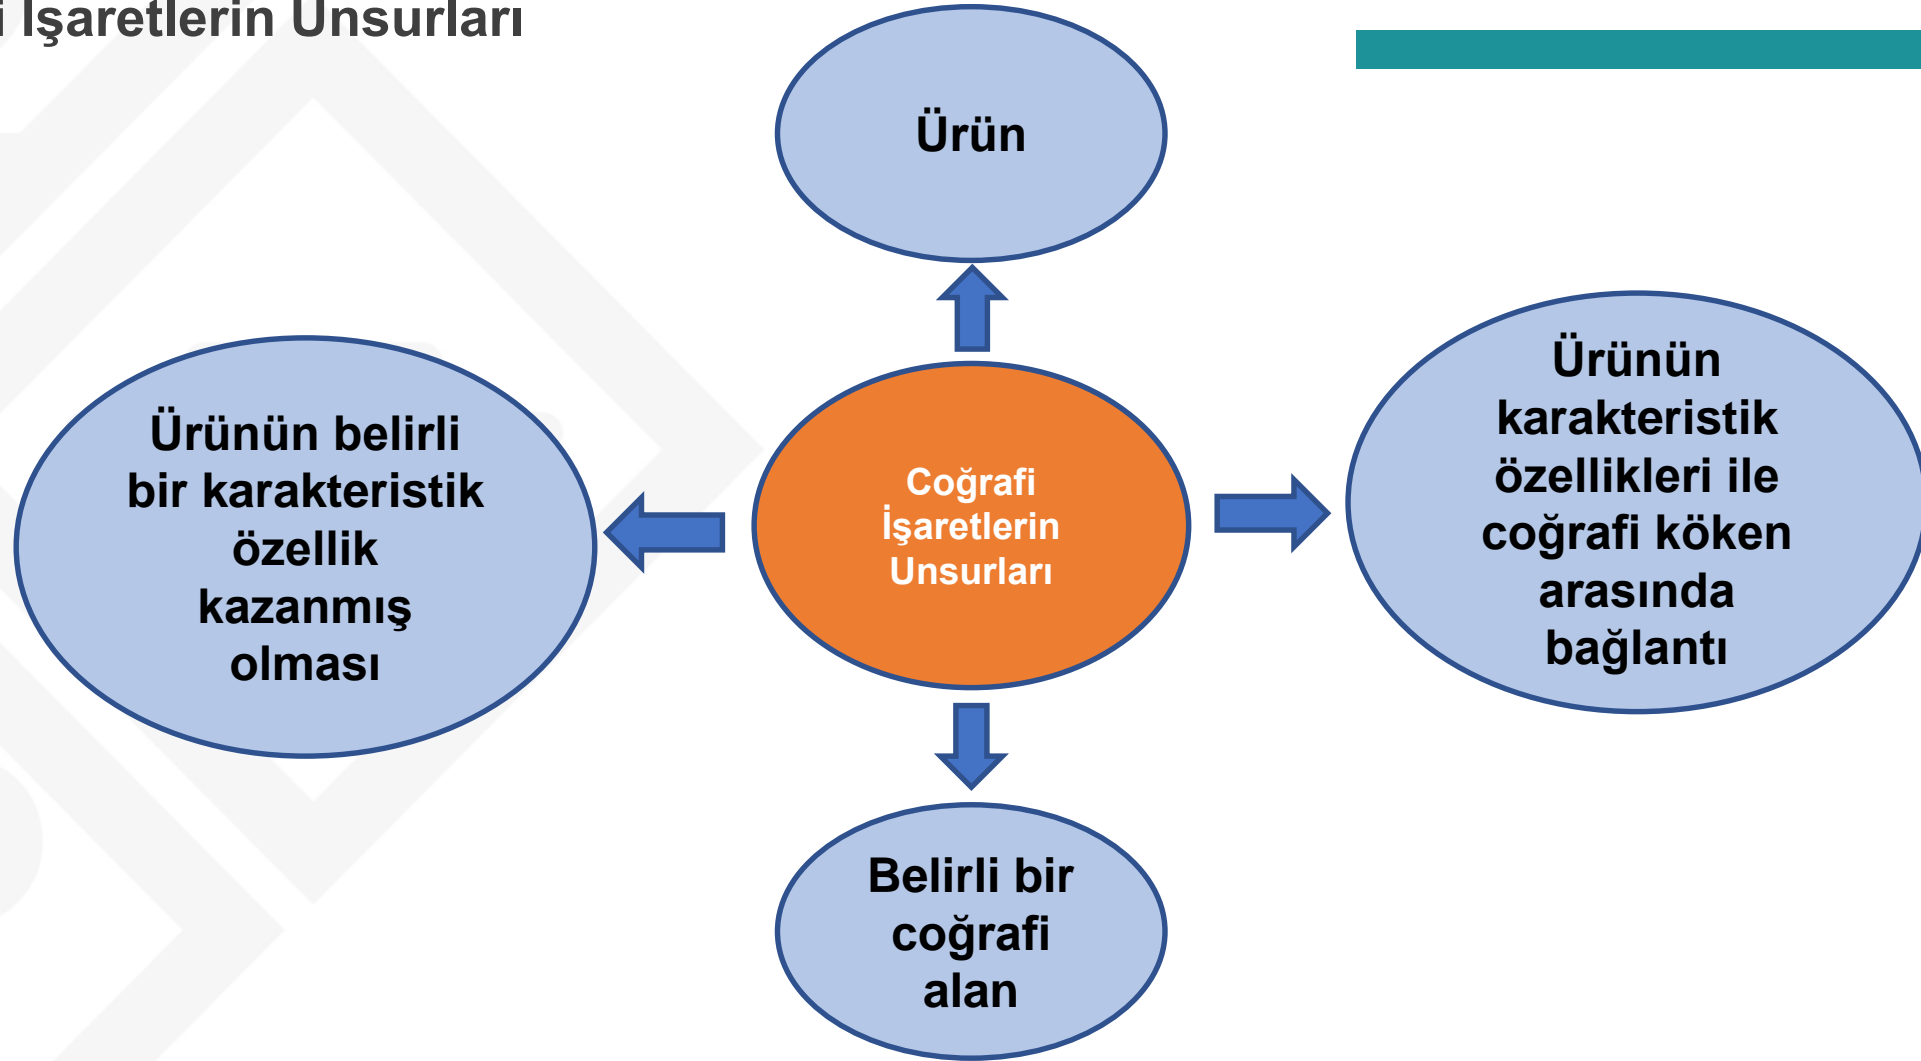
i İşaretlerin Unsurları

Ürün

Ürünün belirli bir karakteristik özellik kazanmış olması

Coğrafi İşaretlerin Unsurları

Ürünün karakteristik özellikleri ile coğrafi köken arasında bağlantı

Belirli bir coğrafi alan